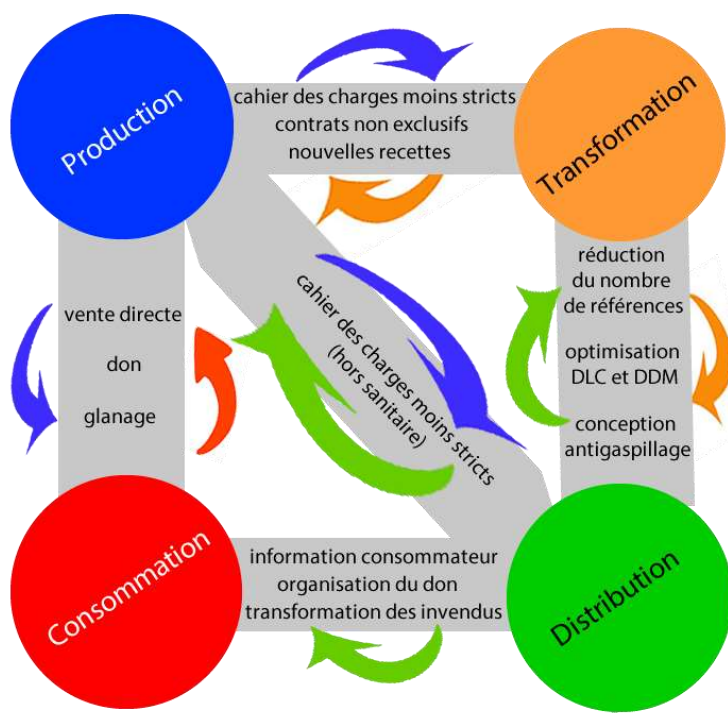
Production

cahier des charges moins stricts
contrats non exclusifs
nouvelles recettes

Transformation

vente directe
don
glanage

cahier des charges moins stricts
(hors sanitaire)

réduction
du nombre
de références

optimisation
DLC et DDM

conception
antigaspillage

Consommation

information consommateur
organisation du don
transformation des invendus

Distribution